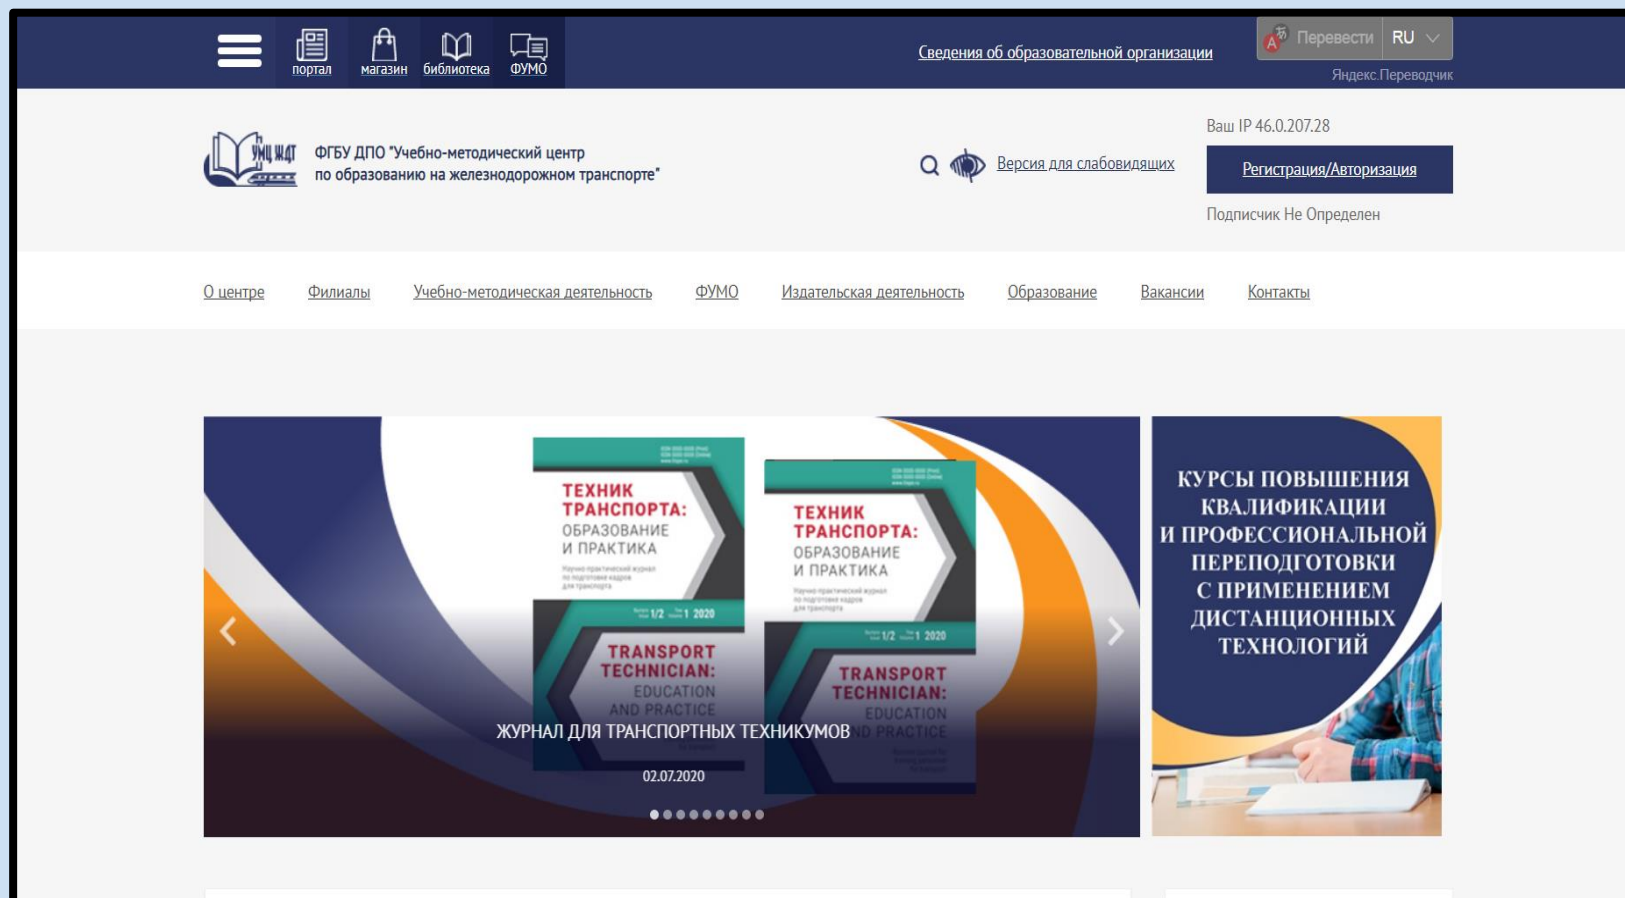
портал магазин библиотека ФУМО

Сведения об образовательной организации

Перевести RU

Яндекс.Переводчик

УМЦ ЖДТ

ФГБУ ДПО "Учебно-методический центр по образованию на железнодорожном транспорте"

Версия для слабовидящих

Ваш IP 46.0.207.28

Регистрация/Авторизация

Подписчик Не Определен

О центре Филиалы Учебно-методическая деятельность ФУМО Издательская деятельность Образование Вакансии Контакты

ТЕХНИК ТРАНСПОРТА: ОБРАЗОВАНИЕ И ПРАКТИКА

1/2 1 2020

TRANSPORT TECHNICIAN: EDUCATION AND PRACTICE

ТЕХНИК ТРАНСПОРТА: ОБРАЗОВАНИЕ И ПРАКТИКА

1/2 1 2020

TRANSPORT TECHNICIAN: EDUCATION AND PRACTICE

ЖУРНАЛ ДЛЯ ТРАНСПОРТНЫХ ТЕХНИКУМОВ

02.07.2020

КУРСЫ ПОВЫШЕНИЯ КВАЛИФИКАЦИИ И ПРОФЕССИОНАЛЬНОЙ ПЕРЕПОДГОТОВКИ С ПРИМЕНЕНИЕМ ДИСТАНЦИОННЫХ ТЕХНОЛОГИЙ